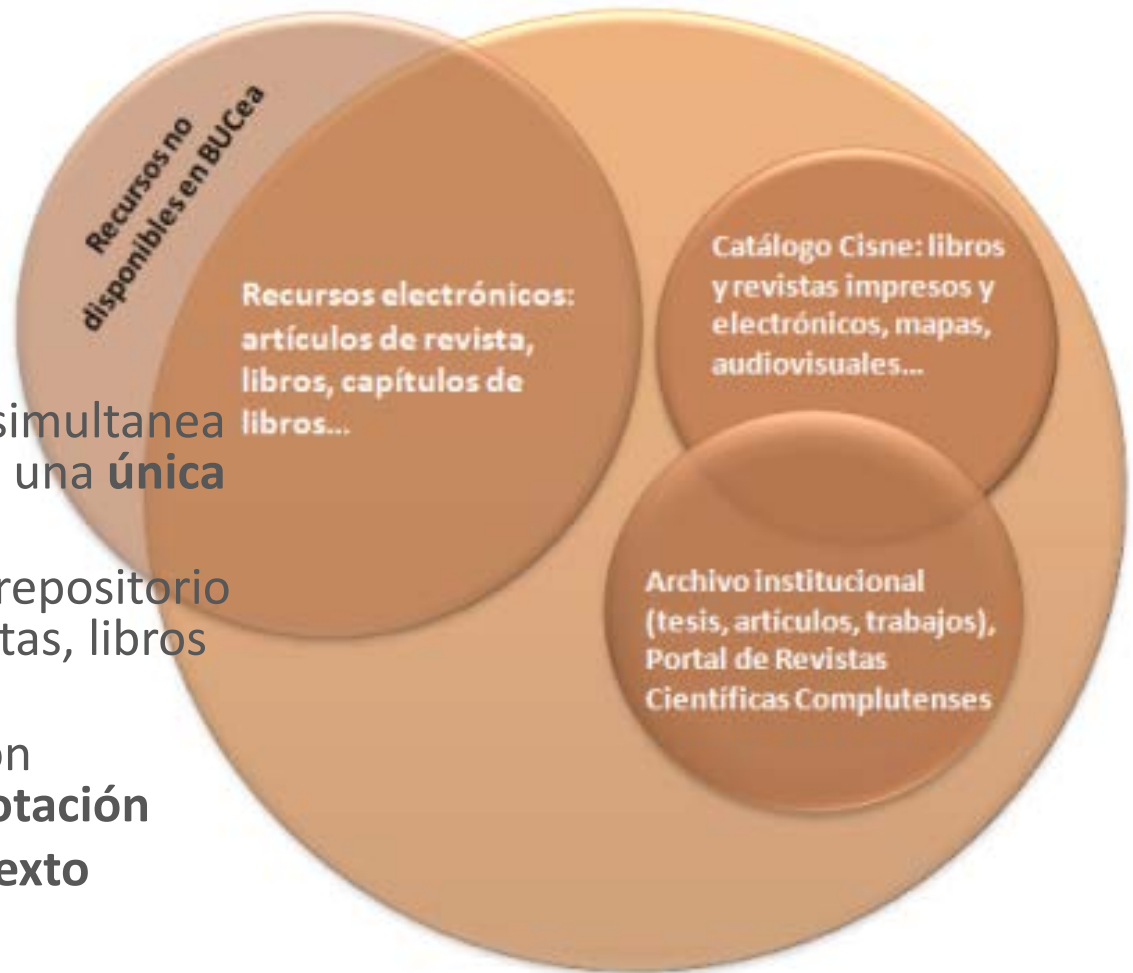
Recursos no disponibles en BUCea

Recursos electrónicos: artículos de revista, libros, capítulos de libros...

Catálogo Cisne: libros y revistas impresos y electrónicos, mapas, audiovisuales...

Archivo institucional (tesis, articulos, trabajos), Portal de Revistas Científicas Complutenses

simultanea
una única

repositorio
tas, libros

on
otación
exto